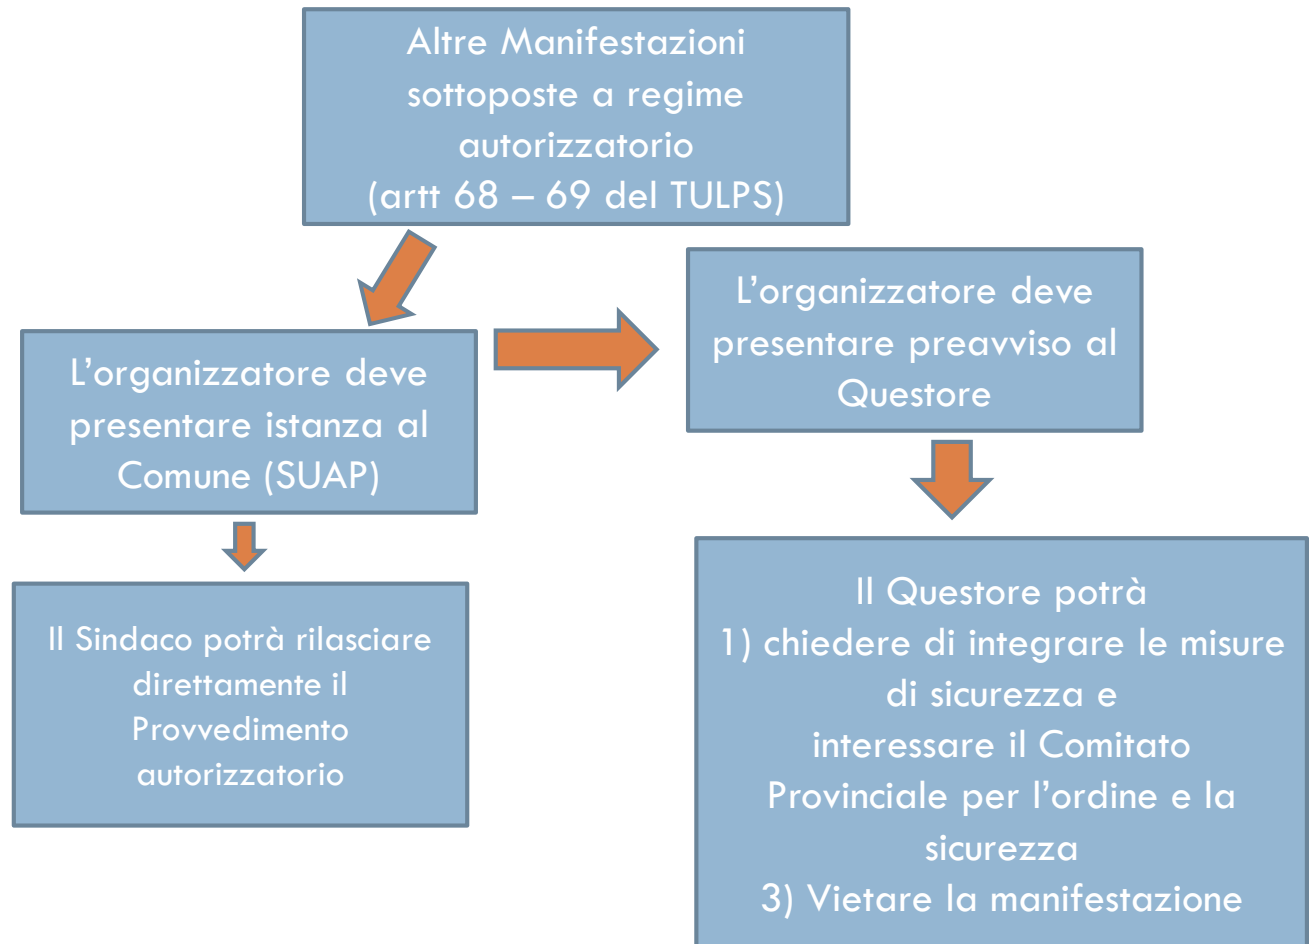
Altre Manifestazioni sottoposte a regime autorizzatorio
(artt 68 – 69 del TULPS)

L’organizzatore deve presentare istanza al Comune (SUAP)

L’organizzatore deve presentare preavviso al Questore

Il Sindaco potrà rilasciare direttamente il Provvedimento autorizzatorio

Il Questore potrà
1) chiedere di integrare le misure di sicurezza e
interessare il Comitato Provinciale per l’ordine e la sicurezza
3) Vietare la manifestazione